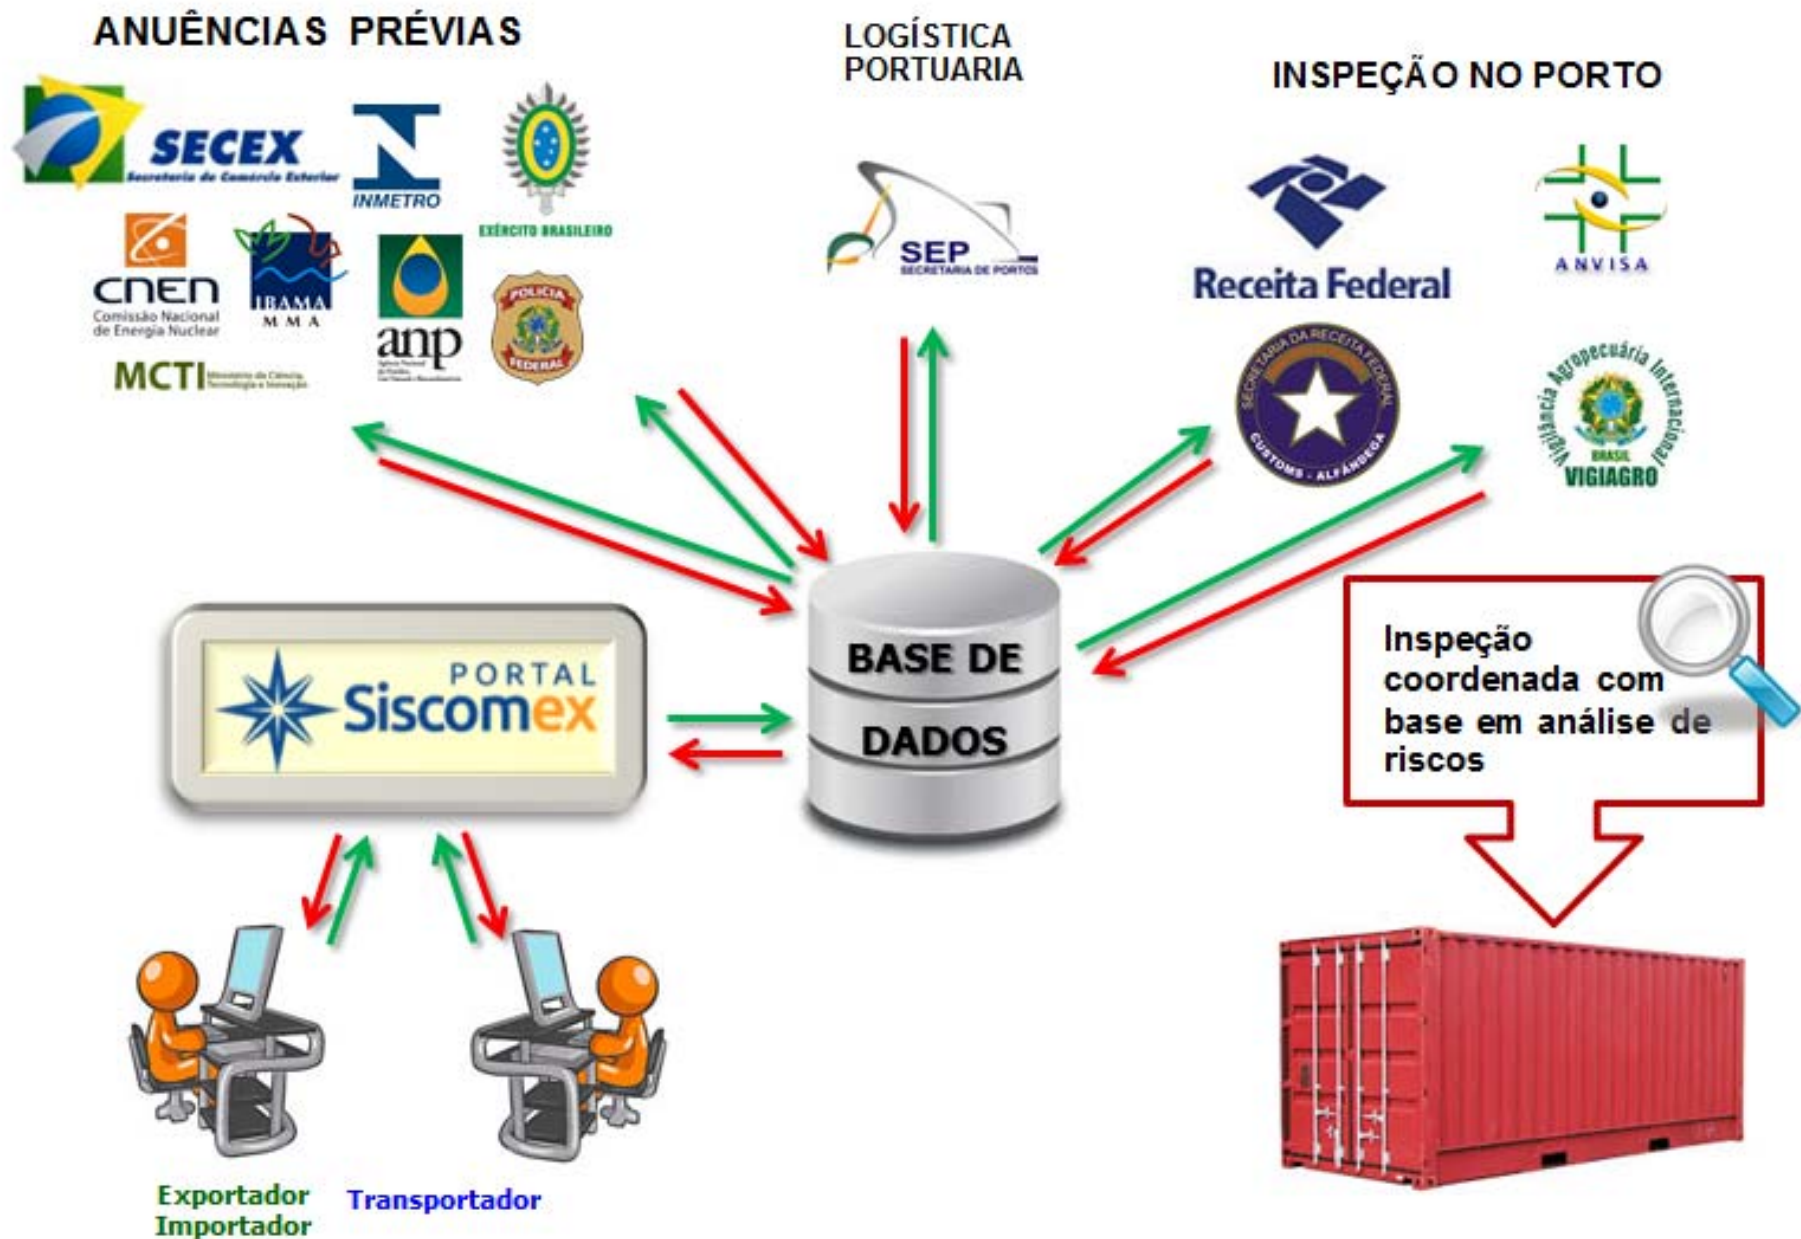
ANUÊNCIAS PRÉVIAS

SECEX
Secretaria de Comércio Exterior

INMETRO

EXÉRCITO BRASILEIRO

CNEN
Comissão Nacional de Energia Nuclear

IBAMA
MMA

anp

POLÍCIA FEDERAL

MCTI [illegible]

LOGÍSTICA PORTUARIA

SEP
SECRETARIA DE PORTOS

INSPEÇÃO NO PORTO

Receita Federal

ANVISA

SECRETARIA DA RECEITA FEDERAL
CUSTOMS - ALFÂNDEGA

Vigilância Agropecuária Internacional
BRASIL
VIGIAGRO

PORTAL
Siscomex

BASE DE DADOS

Inspeção coordenada com base em análise de riscos

Exportador
Importador

Transportador